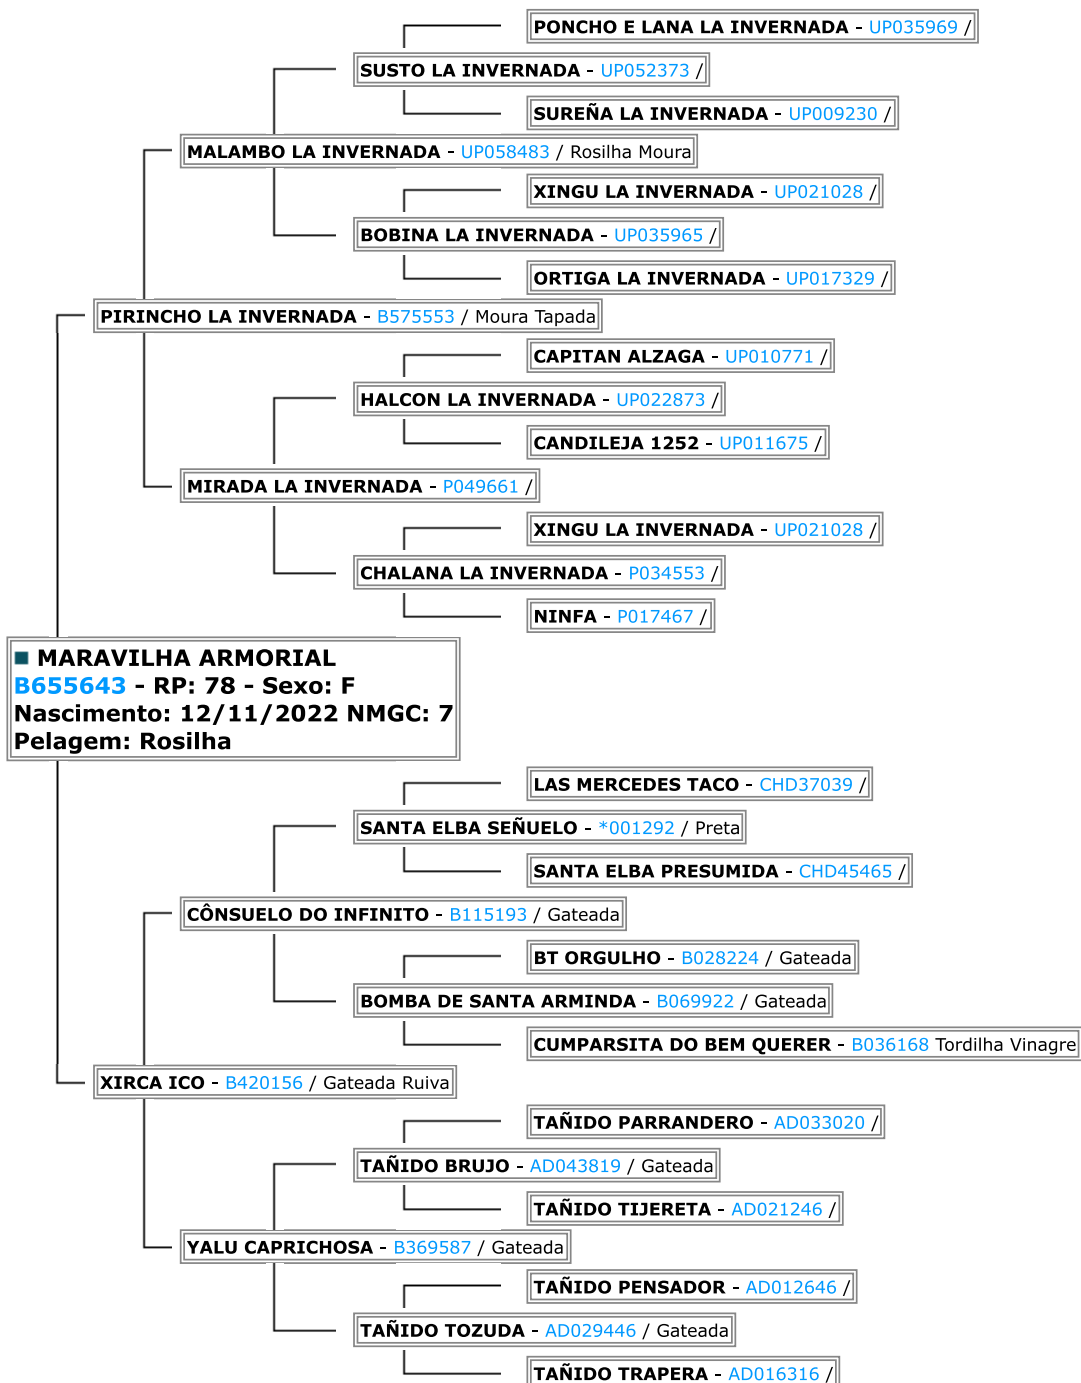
PONCHO E LANA LA INVERNADA - UP035969 /

SUSTO LA INVERNADA - UP052373 /

SUREÑA LA INVERNADA - UP009230 /

MALAMBO LA INVERNADA - UP058483 / Rosilha Moura

XINGU LA INVERNADA - UP021028 /

BOBINA LA INVERNADA - UP035965 /

ORTIGA LA INVERNADA - UP017329 /

PIRINCHO LA INVERNADA - B575553 / Moura Tapada

CAPITAN ALZAGA - UP010771 /

HALCON LA INVERNADA - UP022873 /

CANDILEJA 1252 - UP011675 /

MIRADA LA INVERNADA - P049661 /

XINGU LA INVERNADA - UP021028 /

CHALANA LA INVERNADA - P034553 /

NINFA - P017467 /

MARAVILHA ARMORIAL
B655643 - RP: 78 - Sexo: F
Nascimento: 12/11/2022 NMGC: 7
Pelagem: Rosilha

LAS MERCEDES TACO - CHD37039 /

SANTA ELBA SEÑUELO - *001292 / Preta

SANTA ELBA PRESUMIDA - CHD45465 /

CÔNSUELO DO INFINITO - B115193 / Gateada

BT ORGULHO - B028224 / Gateada

BOMBA DE SANTA ARMINDA - B069922 / Gateada

CUMPARSITA DO BEM QUERER - B036168 Tordilha Vinagre

XIRCA ICO - B420156 / Gateada Ruiva

TAÑIDO PARRANDERO - AD033020 /

TAÑIDO BRUJO - AD043819 / Gateada

TAÑIDO TIJERETA - AD021246 /

YALU CAPRICHOSA - B369587 / Gateada

TAÑIDO PENSADOR - AD012646 /

TAÑIDO TOZUDA - AD029446 / Gateada

TAÑIDO TRAPERA - AD016316 /